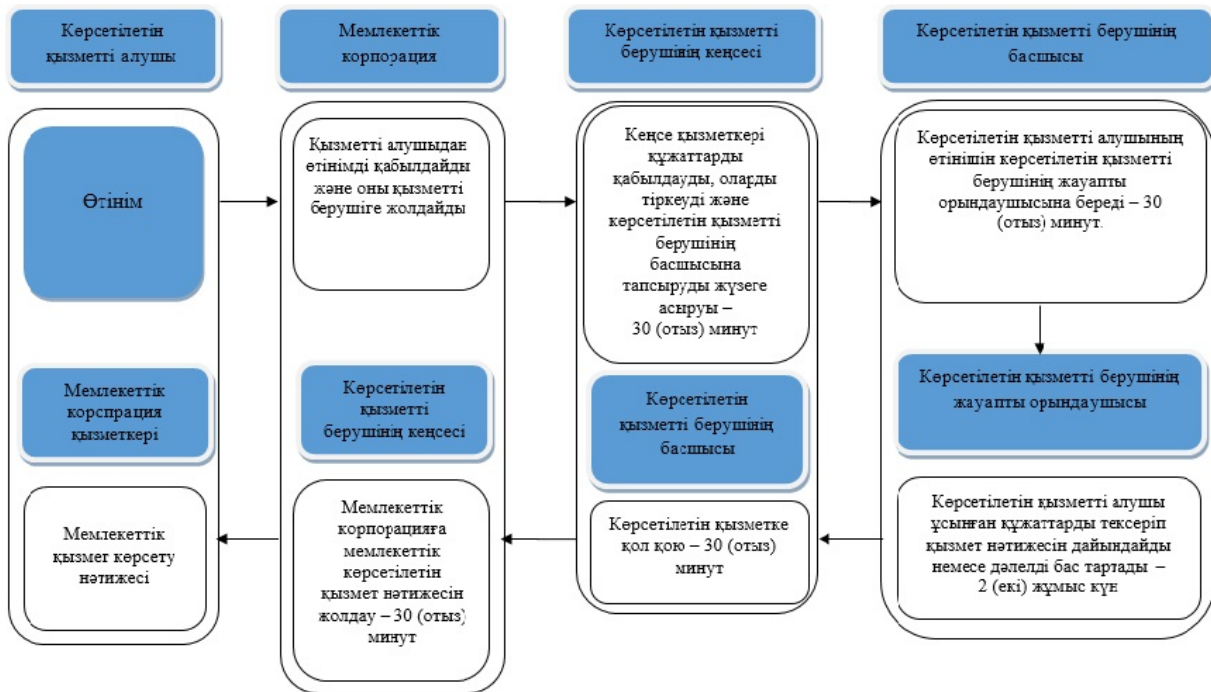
Көрсетілетін қызметті алушы

Мемлекеттік корпорация

Көрсетілетін қызметті берушінің кеңсесі

Көрсетілетін қызметті берушінің басшысы

Өтінім

Қызметті алушыдан өтінімді қабылдайды және оны қызметті берушіге жолдайды

Кеңсе қызметкері құжаттарды қабылдауды, оларды тіркеуді және көрсетілетін қызметті берушінің басшысына тапсыруды жүзеге асыруы – 30 (отыз) минут

Көрсетілетін қызметті алушының өтінішін көрсетілетін қызметті берушінің жауапты орындаушысына береді – 30 (отыз) минут.

Мемлекеттік корпорация қызметкері

Көрсетілетін қызметті берушінің кеңсесі

Көрсетілетін қызметті берушінің басшысы

Көрсетілетін қызметті берушінің жауапты орындаушысы

Мемлекеттік қызмет көрсету нәтижесі

Мемлекеттік корпорацияға мемлекеттік көрсетілетін қызмет нәтижесін жолдау – 30 (отыз) минут

Көрсетілетін қызметке қол қою – 30 (отыз) минут

Көрсетілетін қызметті алушы ұсынған құжаттарды тексеріп қызмет нәтижесін дайындайды немесе дәлелді бас тартады – 2 (екі) жұмыс күн